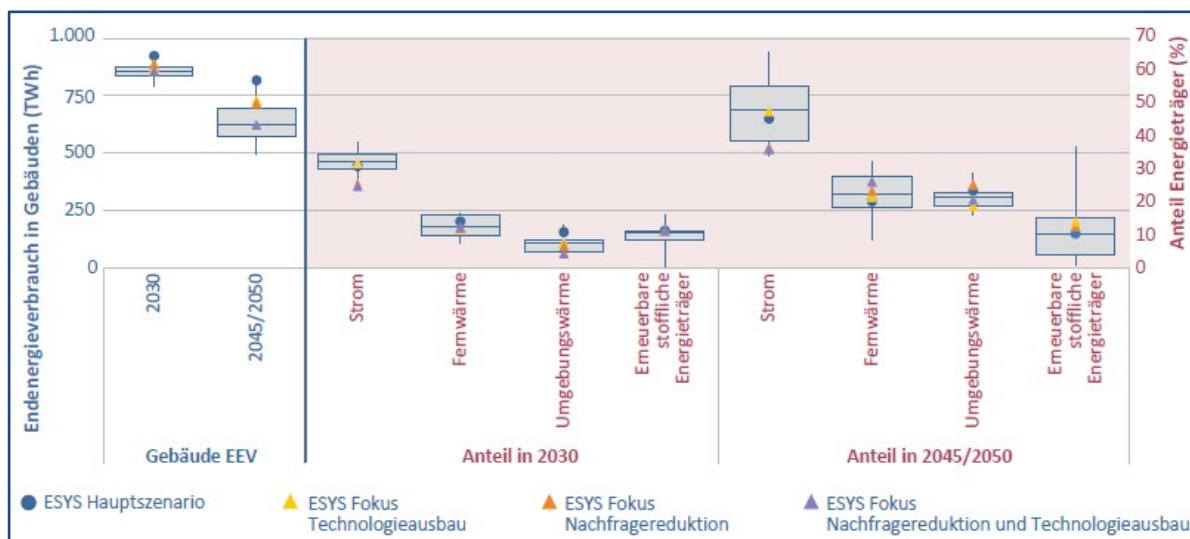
Endenergieverbrauch in Gebäuden (TWh)

1.000
750
500
250
0

70
60
50
40
30
20
10
0

Anteil Energieträger (%)

2030
2045/2050
Strom
Fernwärme
Umgebungswärme
Erneuerbare stoffliche Energieträger
Strom
Fernwärme
Umgebungswärme
Erneuerbare stoffliche Energieträger

Gebäude EEV
Anteil in 2030
Anteil in 2045/2050

ESYS Hauptszenario
ESYS Fokus Technologieausbau
ESYS Fokus Nachfragereduktion
ESYS Fokus Nachfragereduktion und Technologieausbau